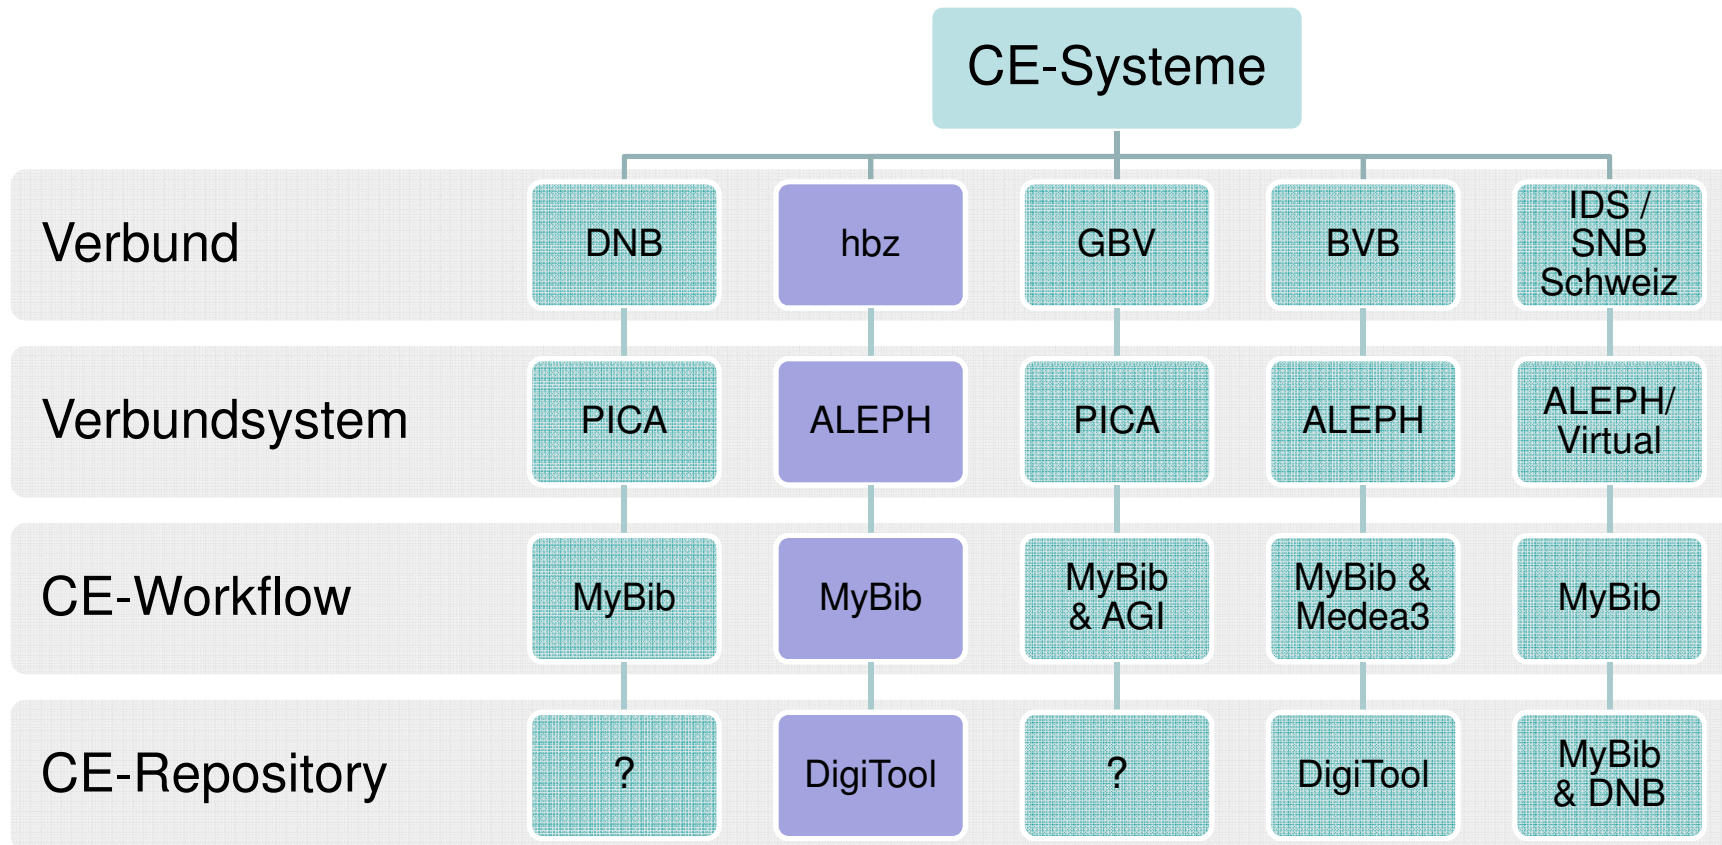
CE-Systeme

| | | | | | |
|---|---|---|---|---|---|
| Verbund | DNB | hbz | GBV | BVB | IDS / SNB Schweiz |
| Verbundsystem | PICA | ALEPH | PICA | ALEPH | ALEPH/ Virtual |
| CE-Workflow | MyBib | MyBib | MyBib & AGI | MyBib & Medea3 | MyBib |
| CE-Repository | ? | DigiTool | ? | DigiTool | MyBib & DNB |